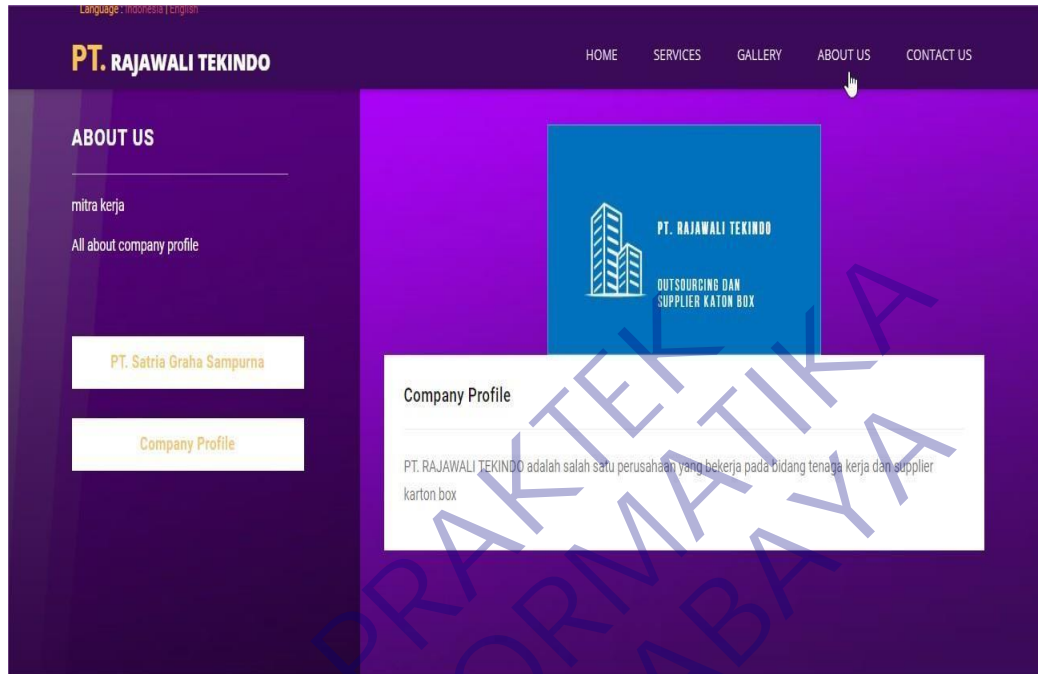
Language : Indonesia | English

PT. RAJAWALI TEKINDO

HOME SERVICES GALLERY ABOUT US CONTACT US

ABOUT US

mitra kerja

All about company profile

PT. Satria Graha Sampurna

Company Profile

PT. RAJAWALI TEKINDO

OUTSOURCING DAN SUPPLIER KATON BOX

Company Profile

PT. RAJAWALI TEKINDO adalah salah satu perusahaan yang bekerja pada bidang tenaga kerja dan supplier karton box

PRAKTEK INFORMATIKA SURABAYA